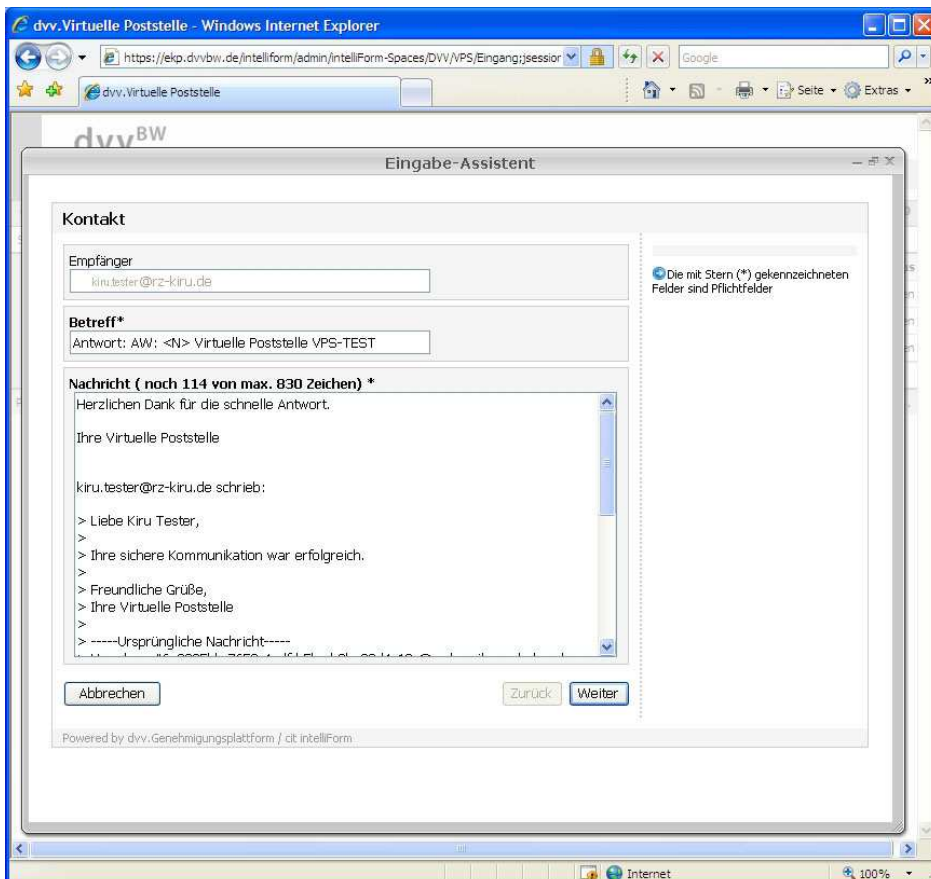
dvv.Virtuelle Poststelle - Windows Internet Explorer

https://ekp.dvvbw.de/intelliform/admin/intelliForm-Spaces/DVV/VPS/Eingang;jsessior

Google

dvv.Virtuelle Poststelle

Seite ▾ Extras ▾

dvv$^{BW}$

Eingabe-Assistent

Kontakt

Empfänger
kiru.tester@rz-kiru.de

Betreff*
Antwort: AW: <N> Virtuelle Poststelle VPS-TEST

Nachricht ( noch 114 von max. 830 Zeichen) *
Herzlichen Dank für die schnelle Antwort.

Ihre Virtuelle Poststelle

kiru.tester@rz-kiru.de schrieb:

> Liebe Kiru Tester,
>
> Ihre sichere Kommunikation war erfolgreich.
>
> Freundliche Grüße,
> Ihre Virtuelle Poststelle
>
> -----Ursprüngliche Nachricht-----
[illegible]

Die mit Stern (*) gekennzeichneten Felder sind Pflichtfelder

Abbrechen

Zurück

Weiter

Powered by dvv.Genehmigungsplattform / cit intelliForm

Internet

100%